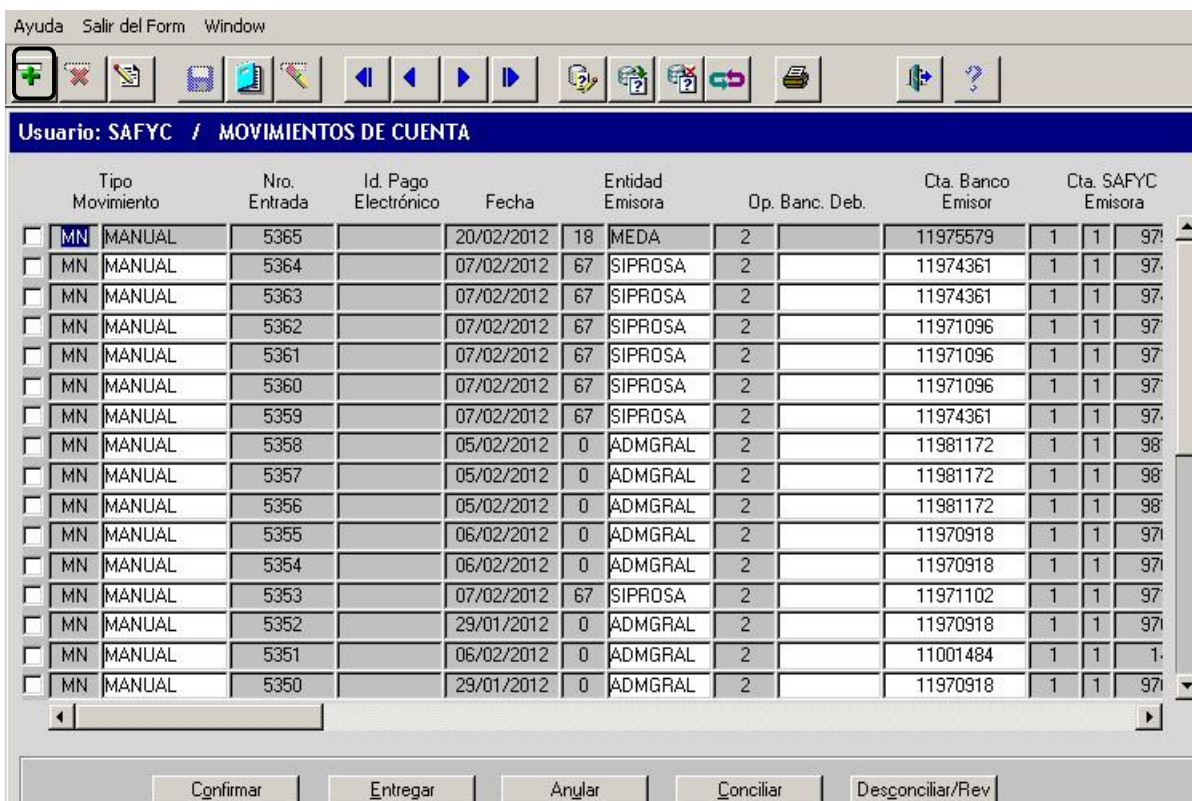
Ayuda Salir del Form Window

Usuario: SAFYC / MOVIMIENTOS DE CUENTA

| | Tipo Movimiento | | Nro. Entrada | Id. Pago Electrónico | Fecha | Entidad Emisora | | Op. Banc. Deb. | | Cta. Banco Emisor | Cta. SAFYC Emisora | | |
|---|---|---|---|---|---|---|---|---|---|---|---|---|---|
| | MN | MANUAL | 5365 | | 20/02/2012 | 18 | MEDA | 2 | | 11975579 | 1 | 1 | 97 |
| | MN | MANUAL | 5364 | | 07/02/2012 | 67 | SIPROSA | 2 | | 11974361 | 1 | 1 | 97 |
| | MN | MANUAL | 5363 | | 07/02/2012 | 67 | SIPROSA | 2 | | 11974361 | 1 | 1 | 97 |
| | MN | MANUAL | 5362 | | 07/02/2012 | 67 | SIPROSA | 2 | | 11971096 | 1 | 1 | 97 |
| | MN | MANUAL | 5361 | | 07/02/2012 | 67 | SIPROSA | 2 | | 11971096 | 1 | 1 | 97 |
| | MN | MANUAL | 5360 | | 07/02/2012 | 67 | SIPROSA | 2 | | 11971096 | 1 | 1 | 97 |
| | MN | MANUAL | 5359 | | 07/02/2012 | 67 | SIPROSA | 2 | | 11974361 | 1 | 1 | 97 |
| | MN | MANUAL | 5358 | | 05/02/2012 | 0 | ADMGRAL | 2 | | 11981172 | 1 | 1 | 98 |
| | MN | MANUAL | 5357 | | 05/02/2012 | 0 | ADMGRAL | 2 | | 11981172 | 1 | 1 | 98 |
| | MN | MANUAL | 5356 | | 05/02/2012 | 0 | ADMGRAL | 2 | | 11981172 | 1 | 1 | 98 |
| | MN | MANUAL | 5355 | | 06/02/2012 | 0 | ADMGRAL | 2 | | 11970918 | 1 | 1 | 97 |
| | MN | MANUAL | 5354 | | 06/02/2012 | 0 | ADMGRAL | 2 | | 11970918 | 1 | 1 | 97 |
| | MN | MANUAL | 5353 | | 07/02/2012 | 67 | SIPROSA | 2 | | 11971102 | 1 | 1 | 97 |
| | MN | MANUAL | 5352 | | 29/01/2012 | 0 | ADMGRAL | 2 | | 11970918 | 1 | 1 | 97 |
| | MN | MANUAL | 5351 | | 06/02/2012 | 0 | ADMGRAL | 2 | | 11001484 | 1 | 1 | 1 |
| | MN | MANUAL | 5350 | | 29/01/2012 | 0 | ADMGRAL | 2 | | 11970918 | 1 | 1 | 97 |

Confirmar Entregar Anular Conciliar Desconciliar/Rev